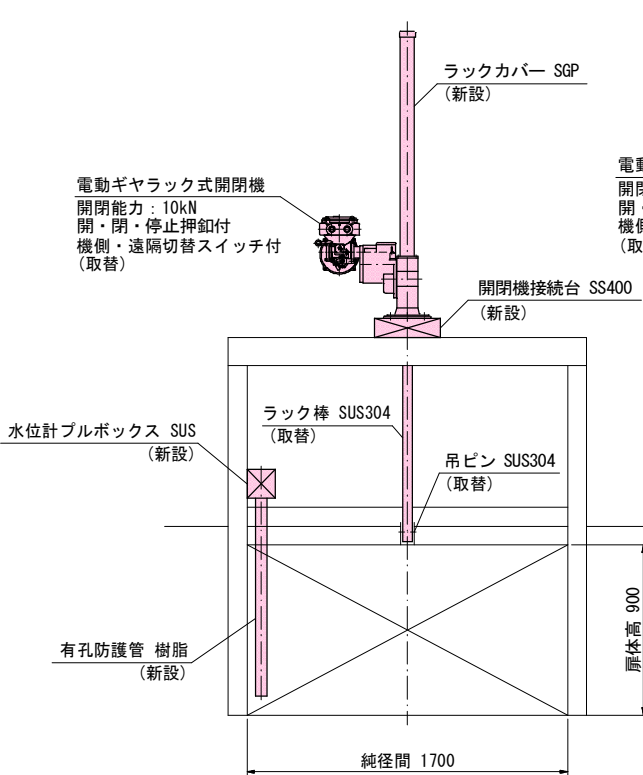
ラックカバー SGP
(新設)

電動ギヤラック式開閉機
開閉能力：10kN
開・閉・停止押釦付
機側・遠隔切替スイッチ付
(取替)

電動
開閉
開・
機側
(取

開閉機接続台 SS400
(新設)

ラック棒 SUS304
(取替)

水位計プルボックス SUS
(新設)

吊ピン SUS304
(取替)

扉体高 900

有孔防護管 樹脂
(新設)

純径間 1700